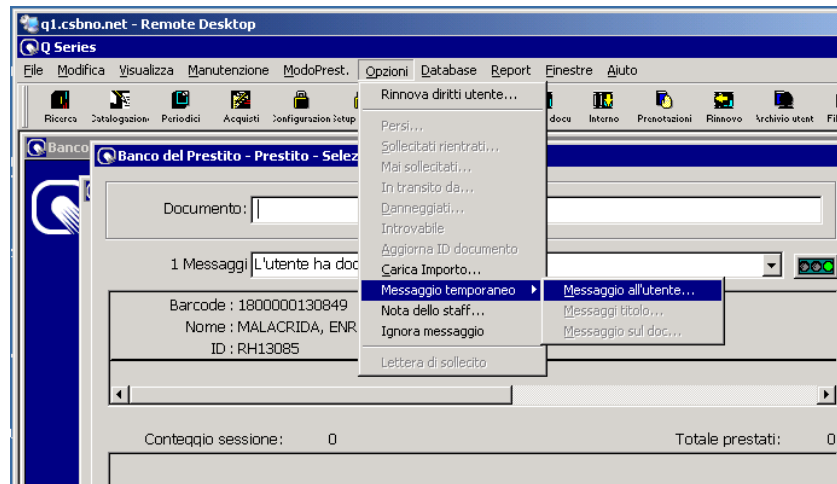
q1.csbno.net - Remote Desktop

Q Series

File Modifica Visualizza Manutenzione ModoPrest. Opzioni Database Report Finestre Aiuto

Ricerca Catalogazione Periodici Acquisti Configurazion Setup docu Interno Prenotazioni Rinnovo Archivio utent Fi

Banco

Banco del Prestito - Prestito - Selez

Documento:

1 Messaggi L'utente ha doc

Barcode : 1800000130849
Nome : MALACRIDA, ENR
ID : RH13085

Conteggio sessione: 0

Totale prestati: 0

Rinnova diritti utente...
Persi...
Sollecitati rientrati...
Mai sollecitati...
In transito da...
Danneggiati...
Introvabile
Aggiorna ID documento
Carica Importo...
Messaggio temporaneo
Nota dello staff...
Ignora messaggio
Lettera di sollecito

Messaggio all'utente...
Messaggio titolo...
Messaggio sul doc...